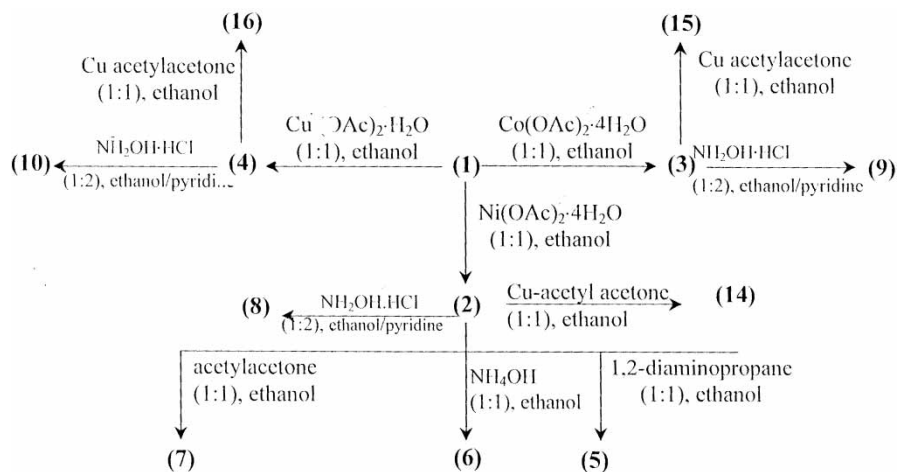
(16)

Cu acetylacetone (1:1), ethanol

(15)

Cu acetylacetone (1:1), ethanol

(10) $NH_2OH{\cdot}HCl$ (1:2), ethanol/pyridi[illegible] (4) $Cu(OAc)_2{\cdot}H_2O$ (1:1), ethanol (1) $Co(OAc)_2{\cdot}4H_2O$ (1:1), ethanol (3) $NH_2OH{\cdot}HCl$ (1:2), ethanol/pyridine (9)

$Ni(OAc)_2{\cdot}4H_2O$ (1:1), ethanol

(8) $NH_2OH.HCl$ (1:2), ethanol/pyridine (2) Cu-acetyl acetone (1:1), ethanol (14)

acetylacetone (1:1), ethanol

$NH_4OH$ (1:1), ethanol

1,2-diaminopropane (1:1), ethanol

(7) (6) (5)